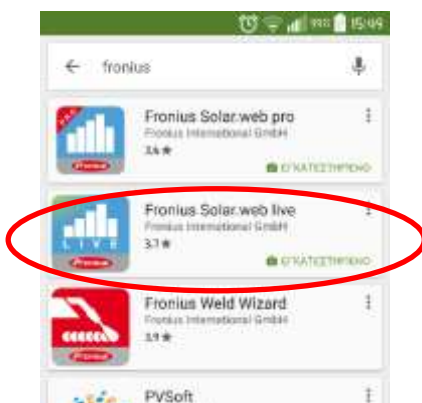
99% 15:49

fronius

Fronius Solar.web pro
Fronius International GmbH
3.4 ★
ΕΓΚΑΤΕΣΤΗΜΕΝΟ

Fronius Solar.web live
Fronius International GmbH
3.1 ★
ΕΓΚΑΤΕΣΤΗΜΕΝΟ

LIVE

Fronius Weld Wizard
Fronius International GmbH
3.9 ★

PVSoft